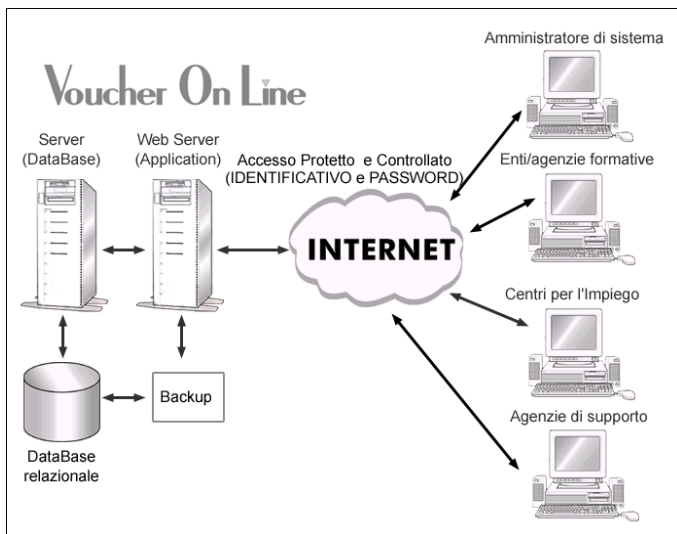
Voucher On Line

Amministratore di sistema

Server
(DataBase)

Web Server
(Application)

Accesso Protetto e Controllato
(IDENTIFICATIVO e PASSWORD)

Enti/agenzie formative

INTERNET

Centri per l'Impiego

Backup

Agenzie di supporto

DataBase
relazionale